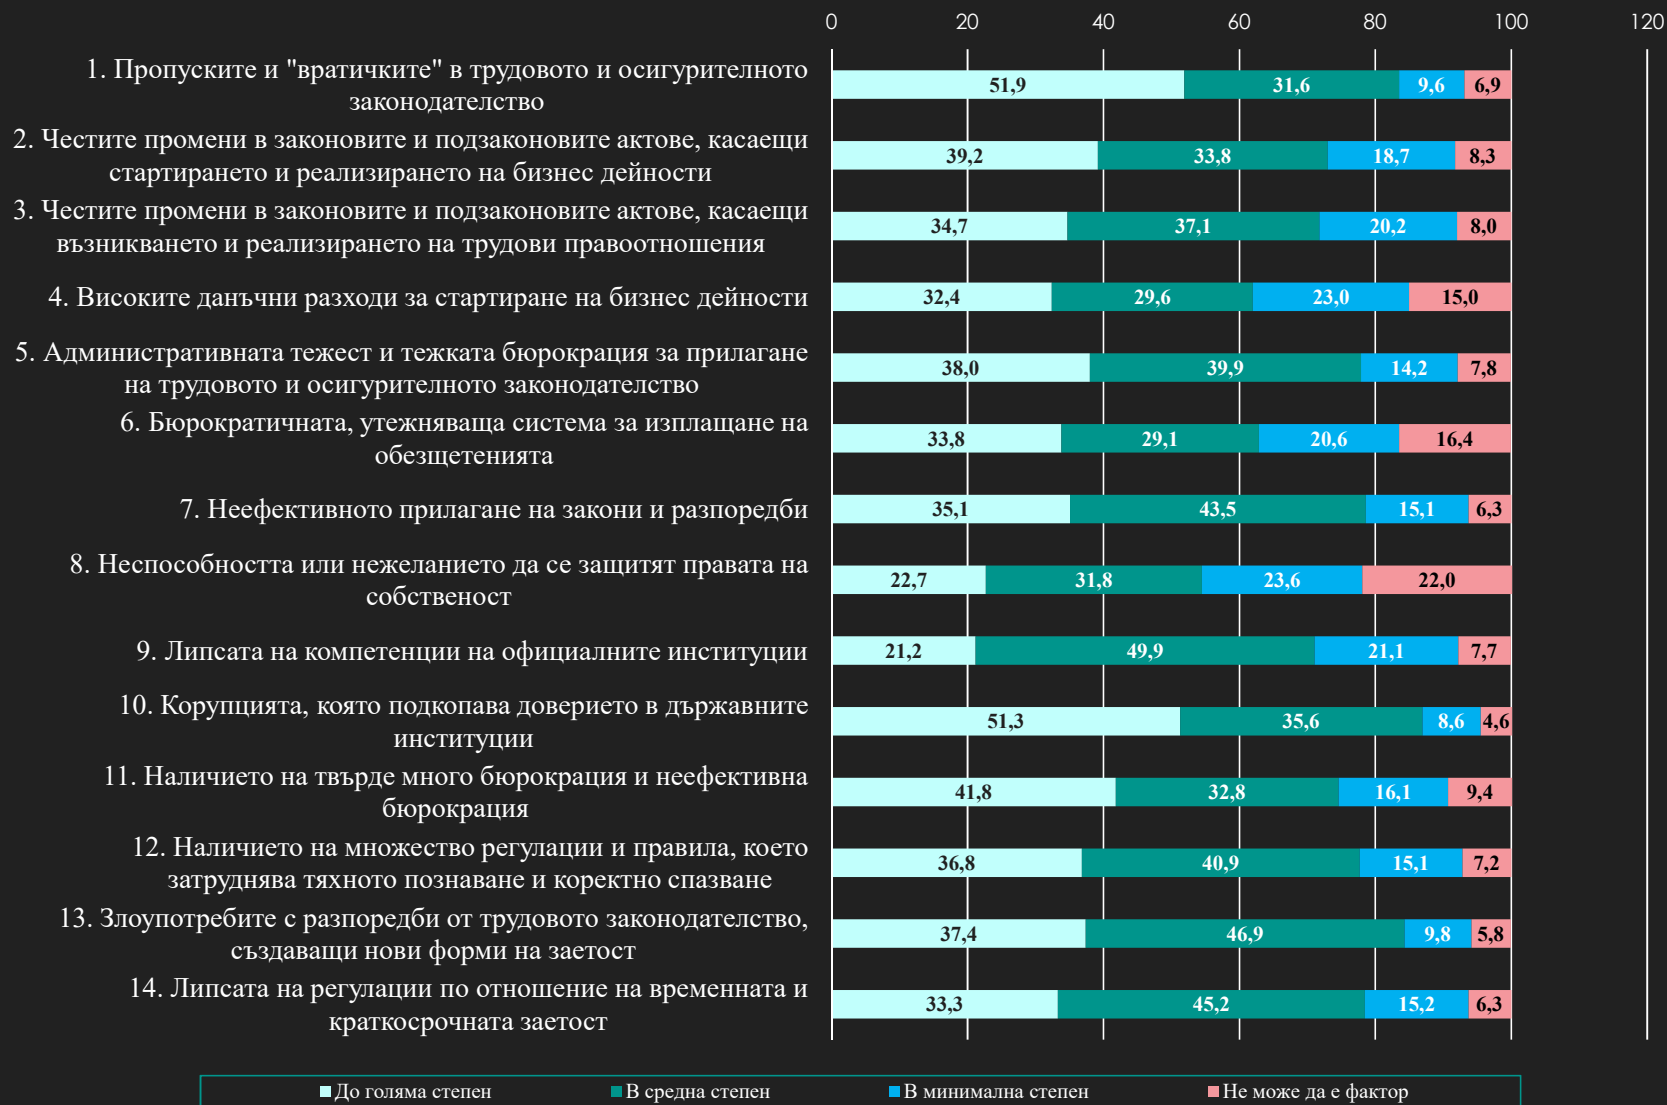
0 20 40 60 80 100 120

1. Пропуските и "вратичките" в трудовото и осигурителното законодателство
51,9 31,6 9,6 6,9

2. Честите промени в законовите и подзаконовите актове, касаещи стартирането и реализирането на бизнес дейности
39,2 33,8 18,7 8,3

3. Честите промени в законовите и подзаконовите актове, касаещи възникването и реализирането на трудови правоотношения
34,7 37,1 20,2 8,0

4. Високите данъчни разходи за стартиране на бизнес дейности
32,4 29,6 23,0 15,0

5. Административната тежест и тежката бюрокрация за прилагане на трудовото и осигурителното законодателство
38,0 39,9 14,2 7,8

6. Бюрократичната, утежняваща система за изплащане на обезщетенията
33,8 29,1 20,6 16,4

7. Неефективното прилагане на закони и разпоредби
35,1 43,5 15,1 6,3

8. Неспособността или нежеланието да се защитят правата на собственост
22,7 31,8 23,6 22,0

9. Липсата на компетенции на официалните институции
21,2 49,9 21,1 7,7

10. Корупцията, която подкопава доверието в държавните институции
51,3 35,6 8,6 4,6

11. Наличието на твърде много бюрокрация и неефективна бюрокрация
41,8 32,8 16,1 9,4

12. Наличието на множество регулации и правила, което затруднява тяхното познаване и коректно спазване
36,8 40,9 15,1 7,2

13. Злоупотребите с разпоредби от трудовото законодателство, създаващи нови форми на заетост
37,4 46,9 9,8 5,8

14. Липсата на регулации по отношение на временната и краткосрочната заетост
33,3 45,2 15,2 6,3

До голяма степен В средна степен В минимална степен Не може да е фактор